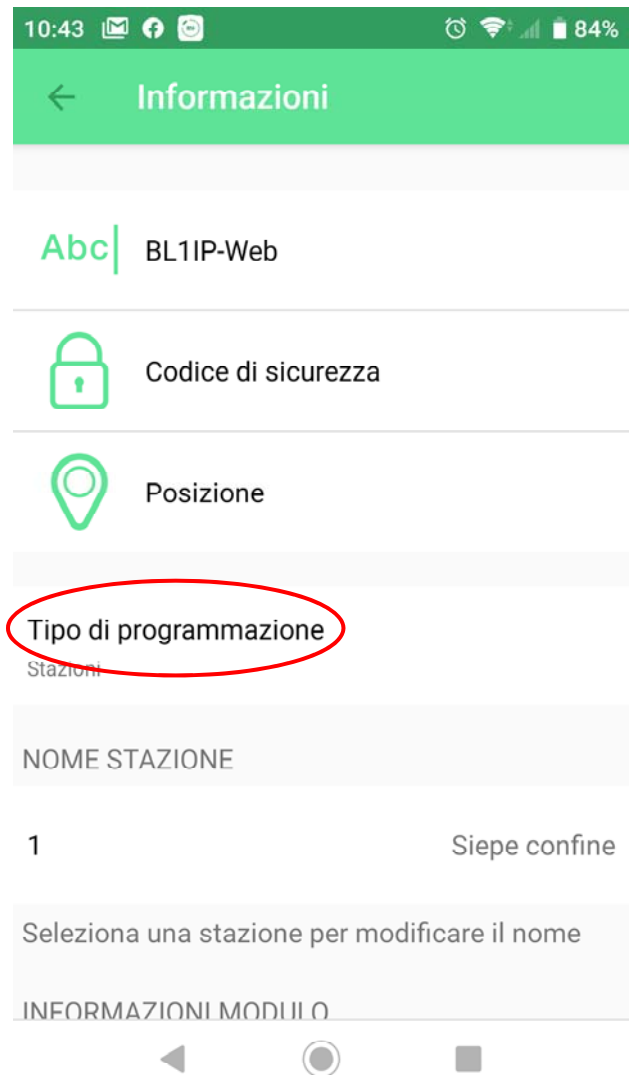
10:43 84%

Informazioni

Abc BL1IP-Web

Codice di sicurezza

Posizione

Tipo di programmazione
Stazioni

NOME STAZIONE

1 Siepe confine

Seleziona una stazione per modificare il nome

INFORMAZIONI MODULO